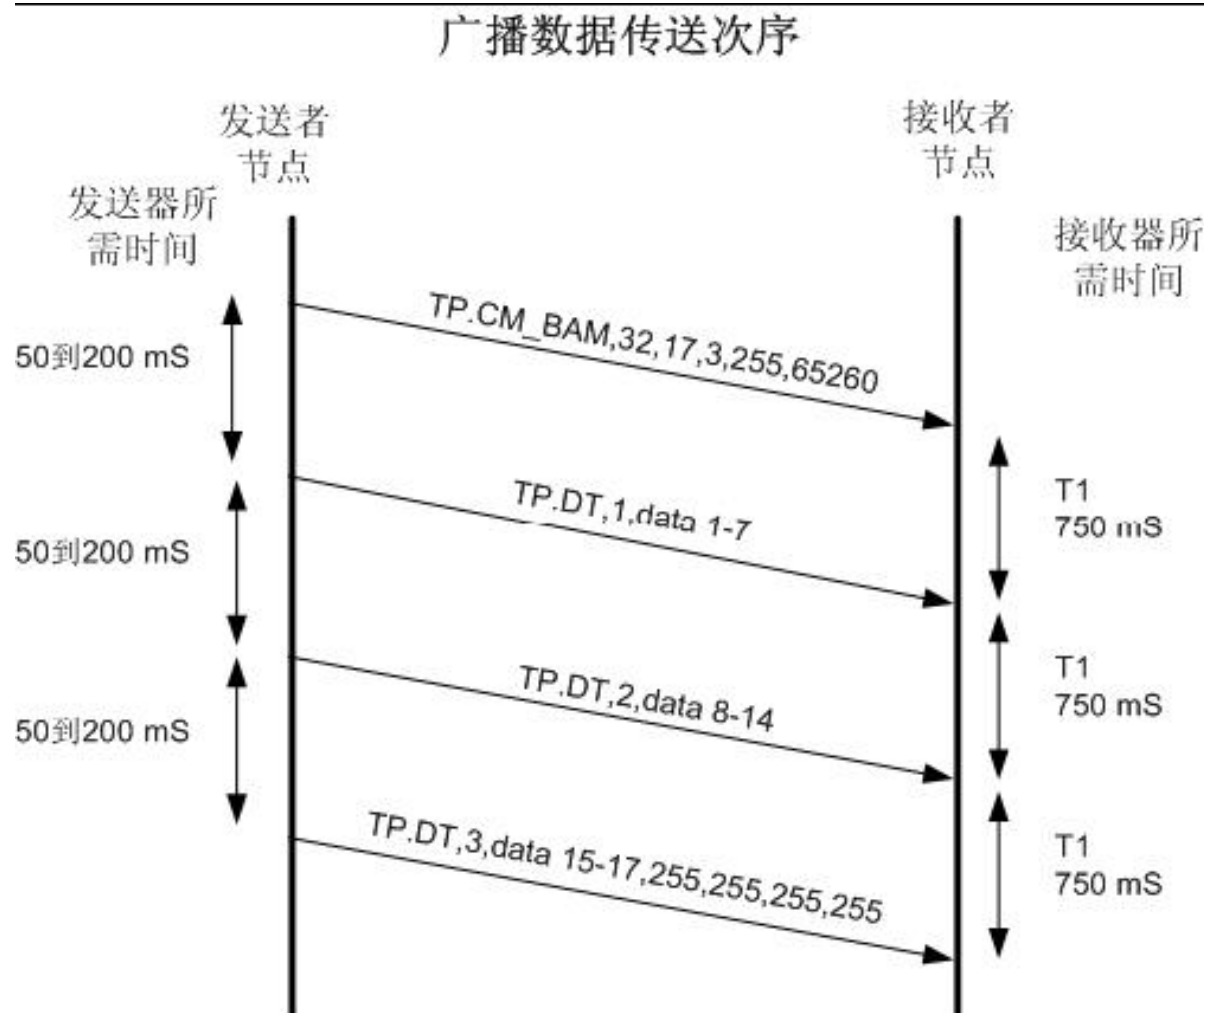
广播数据传送次序

发送者节点

接收者节点

发送器所需时间

接收器所需时间

50到200 mS

TP.CM_BAM,32,17,3,255,65260

50到200 mS

TP.DT,1,data 1-7

T1
750 mS

50到200 mS

TP.DT,2,data 8-14

T1
750 mS

TP.DT,3,data 15-17,255,255,255,255

T1
750 mS